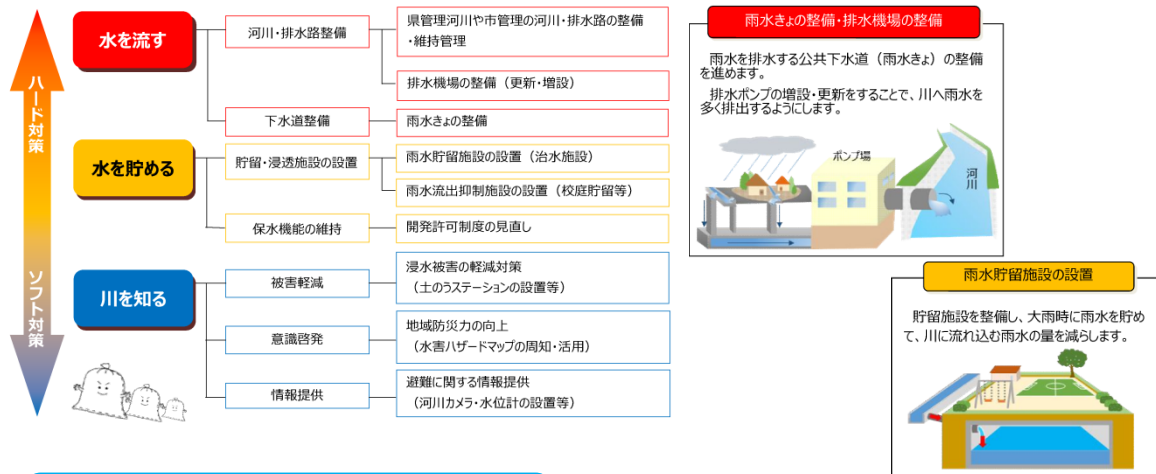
ハード対策

ソフト対策

水を流す

河川・排水路整備

県管理河川や市管理の河川・排水路の整備・維持管理

排水機場の整備（更新・増設）

下水道整備

雨水きょの整備

水を貯める

貯留・浸透施設の設置

雨水貯留施設の設置（治水施設）

雨水流出抑制施設の設置（校庭貯留等）

保水機能の維持

開発許可制度の見直し

川を知る

被害軽減

浸水被害の軽減対策（土のうステーションの設置等）

意識啓発

地域防災力の向上（水害ハザードマップの周知・活用）

情報提供

避難に関する情報提供（河川カメラ・水位計の設置等）

雨水きょの整備・排水機場の整備

雨水を排水する公共下水道（雨水きょ）の整備を進めます。

排水ポンプの増設・更新をすることで、川へ雨水を多く排出するようにします。

ポンプ場

河川

雨水貯留施設の設置

貯留施設を整備し、大雨時に雨水を貯めて、川に流れ込む雨水の量を減らします。